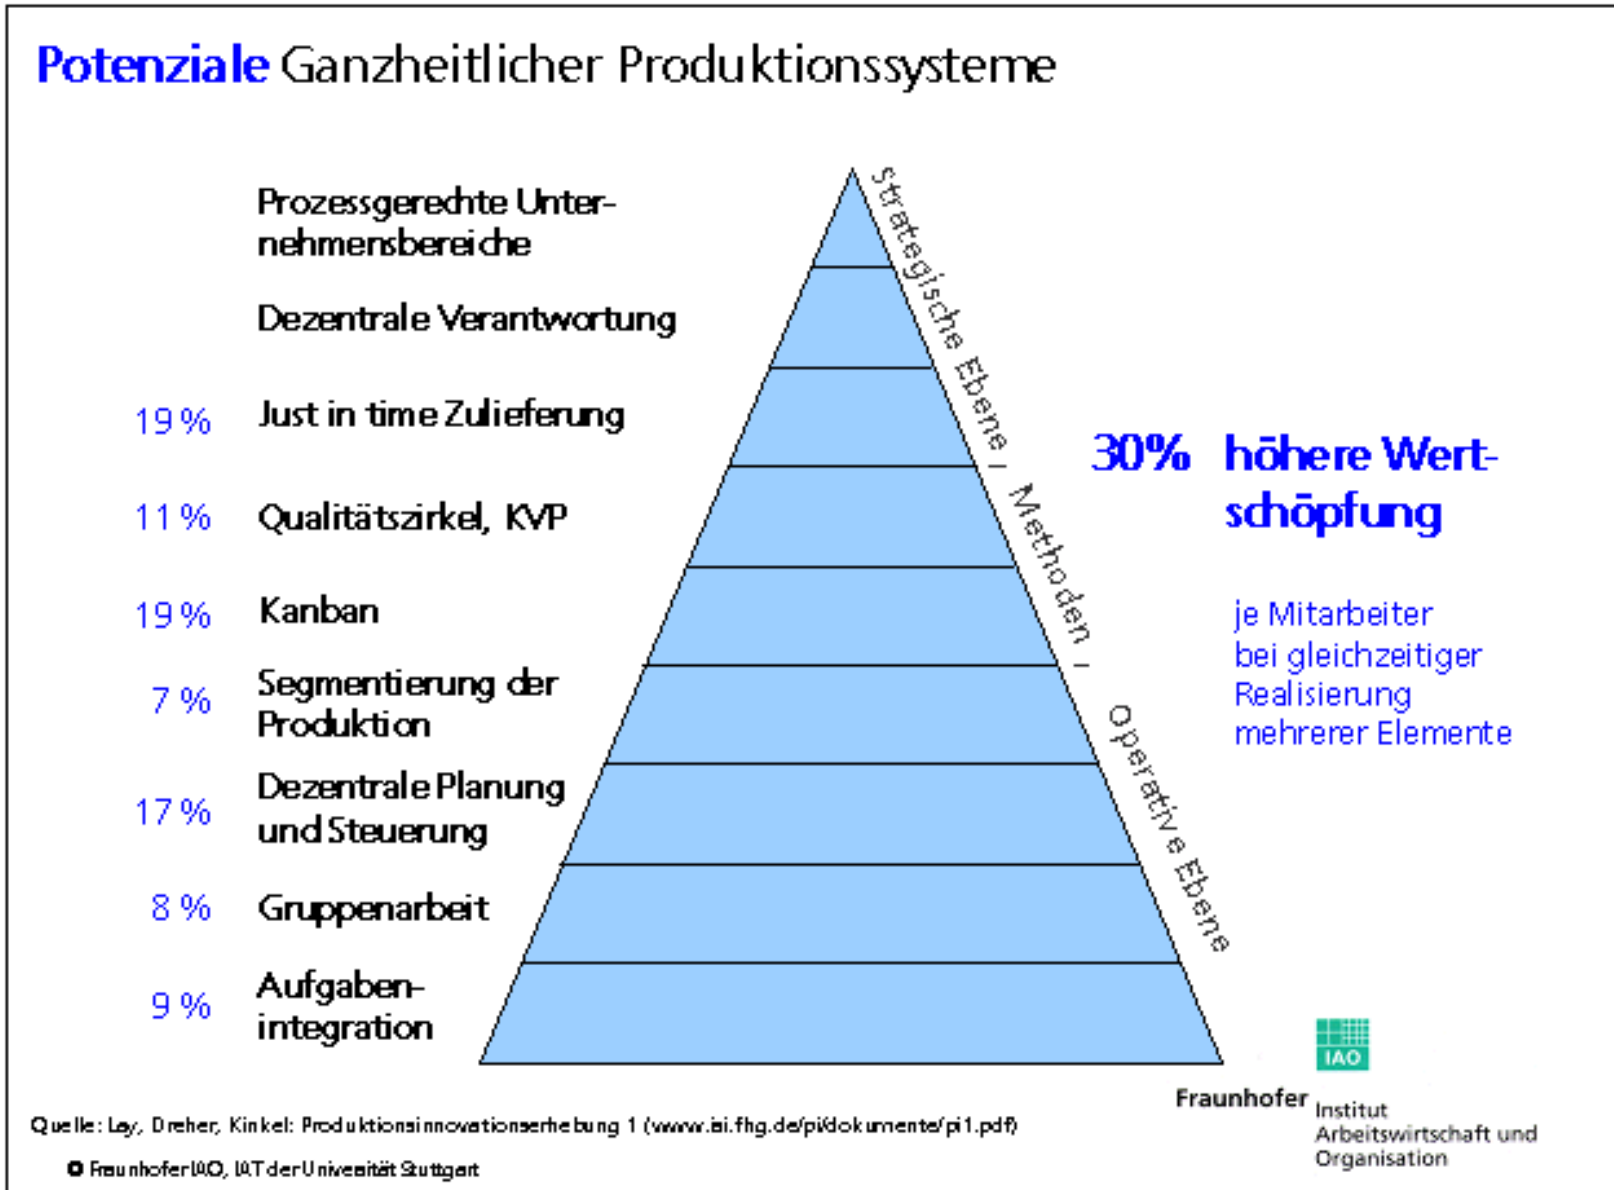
Potenziale Ganzheitlicher Produktionssysteme

Prozessgerechte Unternehmensbereiche

Dezentrale Verantwortung

19 % Just in time Zulieferung

11 % Qualitätszirkel, KVP

19 % Kanban

7 % Segmentierung der Produktion

17 % Dezentrale Planung und Steuerung

8 % Gruppenarbeit

9 % Aufgabenintegration

Strategische Ebene / Methoden / Operative Ebene

30% höhere Wertschöpfung

je Mitarbeiter bei gleichzeitiger Realisierung mehrerer Elemente

IAO

Fraunhofer Institut Arbeitswirtschaft und Organisation

Quelle: Lay, Dreher, Kinkel: Produktionsinnovationserhebung 1 (www.isi.fhg.de/pi/dokumente/pi1.pdf)

© Fraunhofer IAO, IAT der Universität Stuttgart